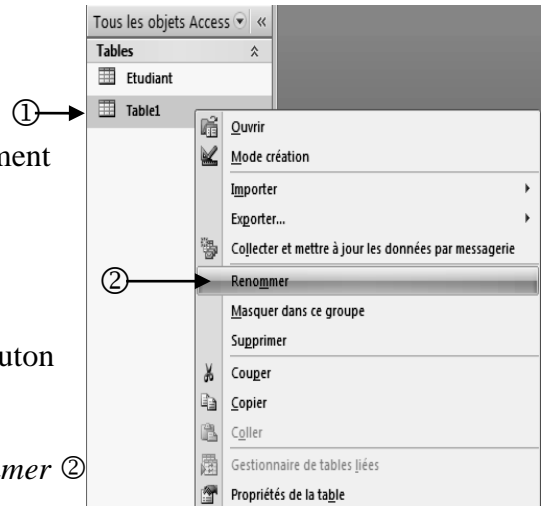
ment

uton

mer ②

Tous les objets Access «

Tables

Etudiant

① Table1

Ouvrir

Mode création

Importer

Exporter...

Collecter et mettre à jour les données par messagerie

② Renommer

Masquer dans ce groupe

Supprimer

Couper

Copier

Coller

Gestionnaire de tables liées

Propriétés de la table